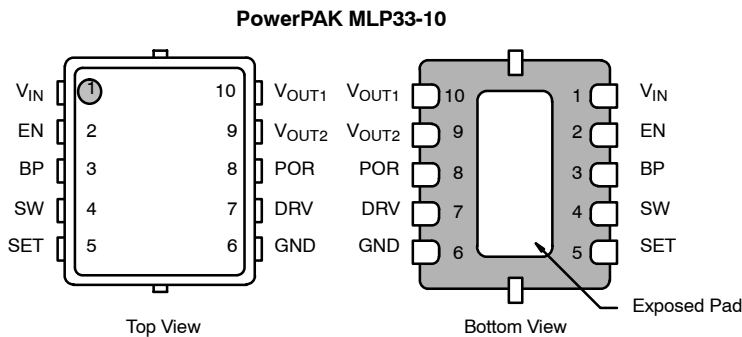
PowerPAK MLP33-10

$V_{IN}$ 1
EN 2
BP 3
SW 4
SET 5

10 $V_{OUT1}$
9 $V_{OUT2}$
8 POR
7 DRV
6 GND

Top View

$V_{OUT1}$ 10
$V_{OUT2}$ 9
POR 8
DRV 7
GND 6

1 $V_{IN}$
2 EN
3 BP
4 SW
5 SET

Exposed Pad

Bottom View